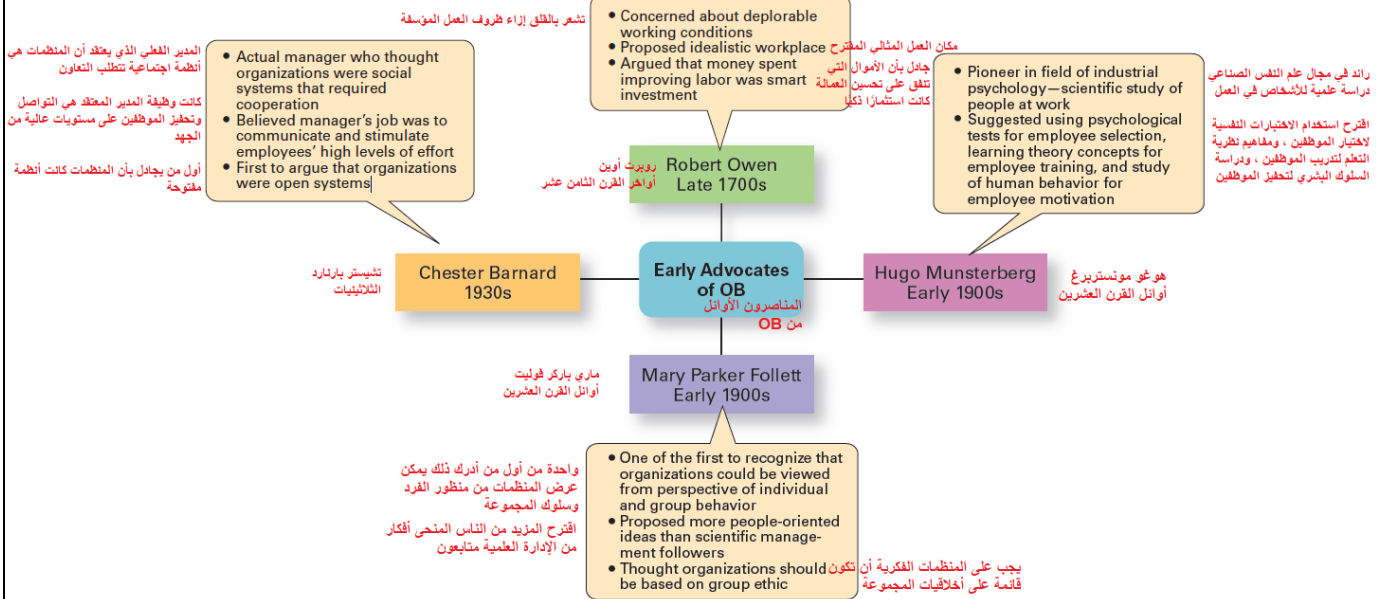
تشعر بالقلق إزاء ظروف العمل المؤسفة

- Concerned about deplorable working conditions
- Proposed idealistic workplace
- Argued that money spent improving labor was smart investment

مكان العمل المثالي المقترح
جادل بأن الأموال التي تنفق على تحسين العمالة كانت استثمارا ذكيا

Robert Owen
Late 1700s

روبرت أوين
أواخر القرن الثامن عشر

المدير الفعلي الذي يعتقد أن المنظمات هي أنظمة اجتماعية تتطلب التعاون

كانت وظيفة المدير المعتقد هي التواصل وتحفيز الموظفين على مستويات عالية من الجهد

أول من يجادل بأن المنظمات كانت أنظمة مفتوحة

- Actual manager who thought organizations were social systems that required cooperation
- Believed manager's job was to communicate and stimulate employees' high levels of effort
- First to argue that organizations were open systems

Chester Barnard
1930s

تشيستر بارنارد
الثلاثينيات

Early Advocates of OB

المناصرون الأوائل من OB

- Pioneer in field of industrial psychology—scientific study of people at work
- Suggested using psychological tests for employee selection, learning theory concepts for employee training, and study of human behavior for employee motivation

رائد في مجال علم النفس الصناعي دراسة علمية للأشخاص في العمل

اقترح استخدام الاختبارات النفسية لاختيار الموظفين ، ومفاهيم نظرية التعلم لتدريب الموظفين ، ودراسة السلوك البشري لتحفيز الموظفين

Hugo Munsterberg
Early 1900s

هوغو مونستربرغ
أوائل القرن العشرين

Mary Parker Follett
Early 1900s

ماري باركر فوليت
أوائل القرن العشرين

- One of the first to recognize that organizations could be viewed from perspective of individual and group behavior
- Proposed more people-oriented ideas than scientific management followers
- Thought organizations should be based on group ethic

واحدة من أول من أدرك ذلك يمكن عرض المنظمات من منظور الفرد وسلوك المجموعة

اقترح المزيد من الناس المنحى أفكار من الإدارة العلمية متابعون

يجب على المنظمات الفكرية أن تكون قائمة على أخلاقيات المجموعة